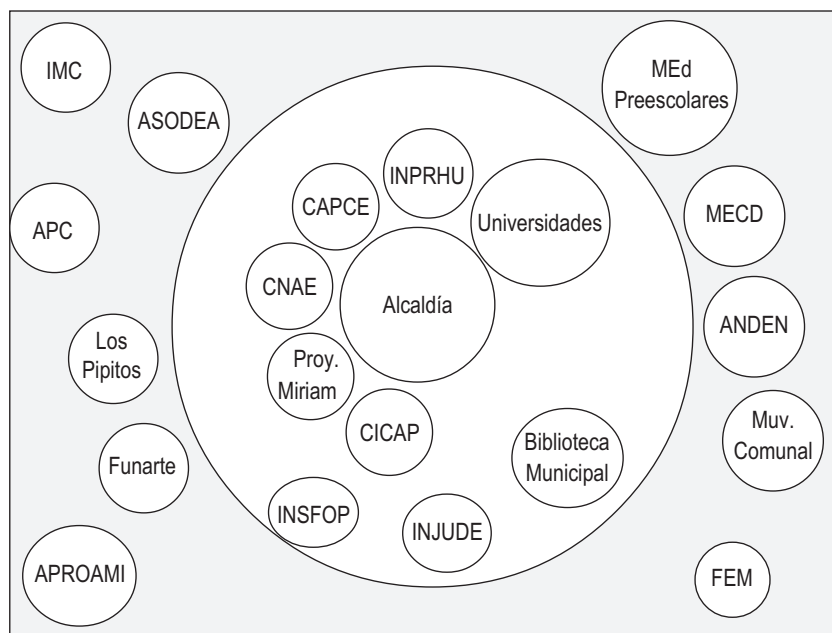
IMC

ASODEA

MEd Preescolares

APC

INPRHU

CAPCE

Universidades

MECD

CNAE

Alcaldía

ANDEN

Los Pipitos

Proy. Miriam

CICAP

Muv. Comunal

Biblioteca Municipal

Funarte

INSFOP

INJUDE

APROAMI

FEM